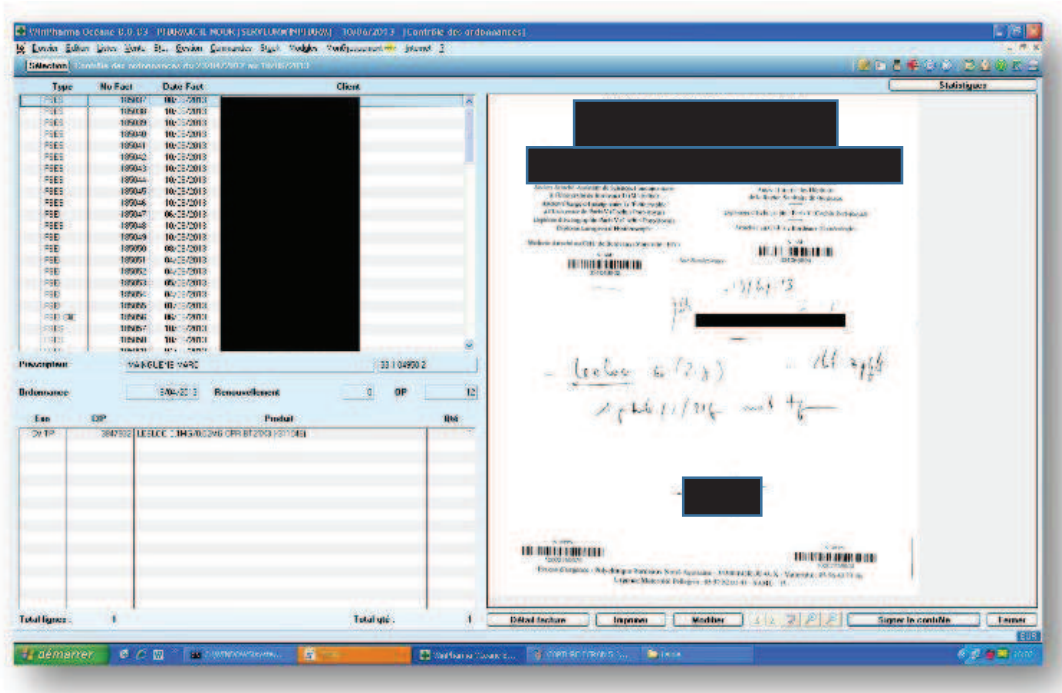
WinPharma Océane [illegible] - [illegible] - 30/06/2013 - [Contrôle des ordonnances]

Sélection   Contrôle des ordonnances du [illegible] au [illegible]

Statistiques

| Type | No Fact | Date Fact | Client |
|---|---|---|---|
| FSES | 185037 | 10/25/2013 | |
| FSES | 185038 | 10/25/2013 | |
| FSES | 185039 | 10/25/2013 | |
| FSES | 185040 | 10/25/2013 | |
| FSES | 185041 | 10/25/2013 | |
| FSES | 185042 | 10/25/2013 | |
| FSES | 185043 | 10/25/2013 | |
| FSES | 185044 | 10/25/2013 | |
| FSES | 185045 | 10/25/2013 | |
| FSES | 185046 | 10/25/2013 | |
| FSE | 185047 | 06/25/2013 | |
| FSES | 185048 | 10/25/2013 | |
| FSE | 185049 | 10/25/2013 | |
| FSE | 185050 | 08/25/2013 | |
| FSE | 185051 | 04/25/2013 | |
| FSE | 185052 | 04/25/2013 | |
| FSE | 185053 | 05/25/2013 | |
| FSE | 185054 | 05/25/2013 | |
| FSE | 185055 | 05/25/2013 | |
| FSE | 185056 | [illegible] | |
| FSES | 185057 | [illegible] | |
| FSE | 185058 | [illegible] | |

Prescripteur   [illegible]   33 1 04950 2

Ordonnance   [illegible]   Renouvellement   0   OP   12

| Exo | CIP | Produit | Qté |
|---|---|---|---|
| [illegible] | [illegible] | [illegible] | 1 |

Total lignes : 1   Total qté : 1

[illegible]

Détail facture   Imprimer   Modifier   Signer le contrôle   Fermer

démarrer   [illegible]   WinPharma Océane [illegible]